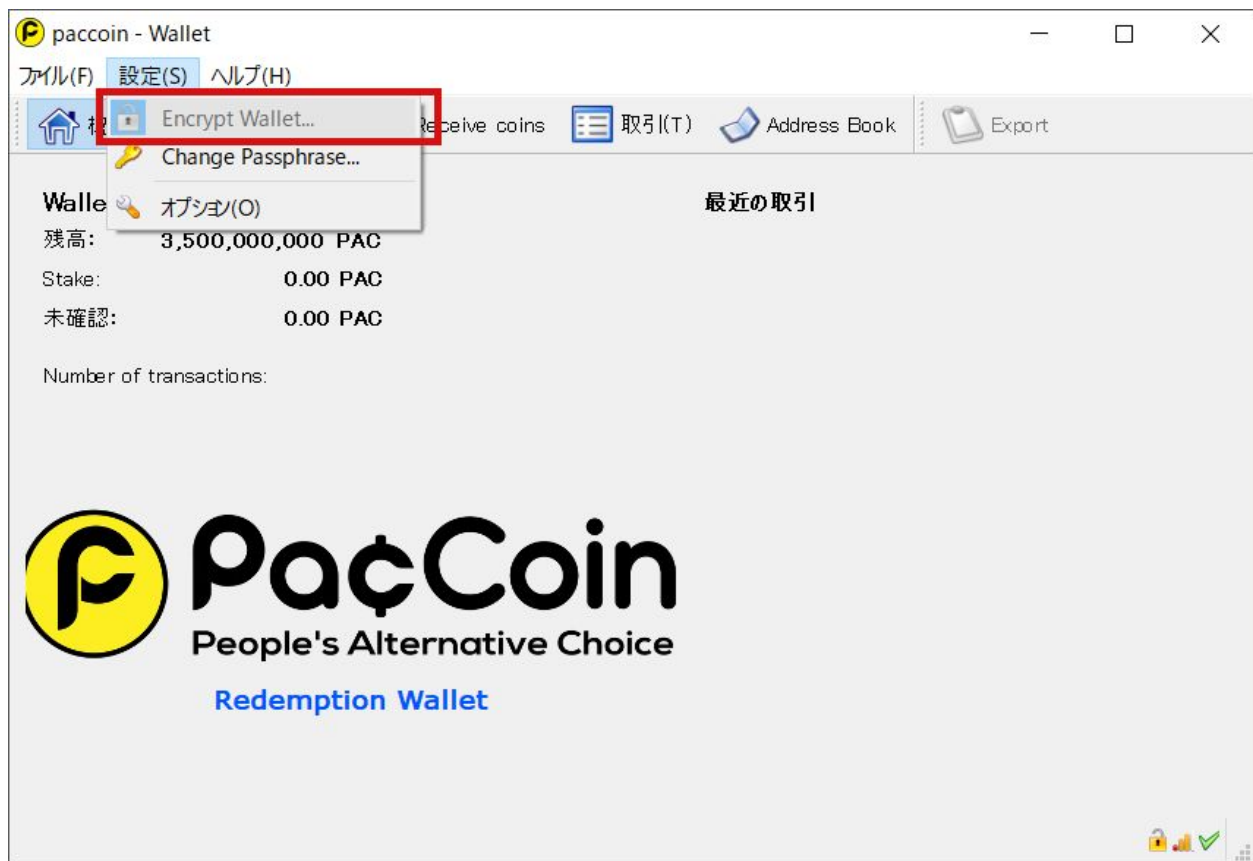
paccoin - Wallet

ファイル(F) 設定(S) ヘルプ(H)

Encrypt Wallet...
Change Passphrase...
オプション(O)

概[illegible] Receive coins 取引(T) Address Book Export

Walle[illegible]
残高: 3,500,000,000 PAC
Stake: 0.00 PAC
未確認: 0.00 PAC

Number of transactions:

最近の取引

PaçCoin
People's Alternative Choice

Redemption Wallet